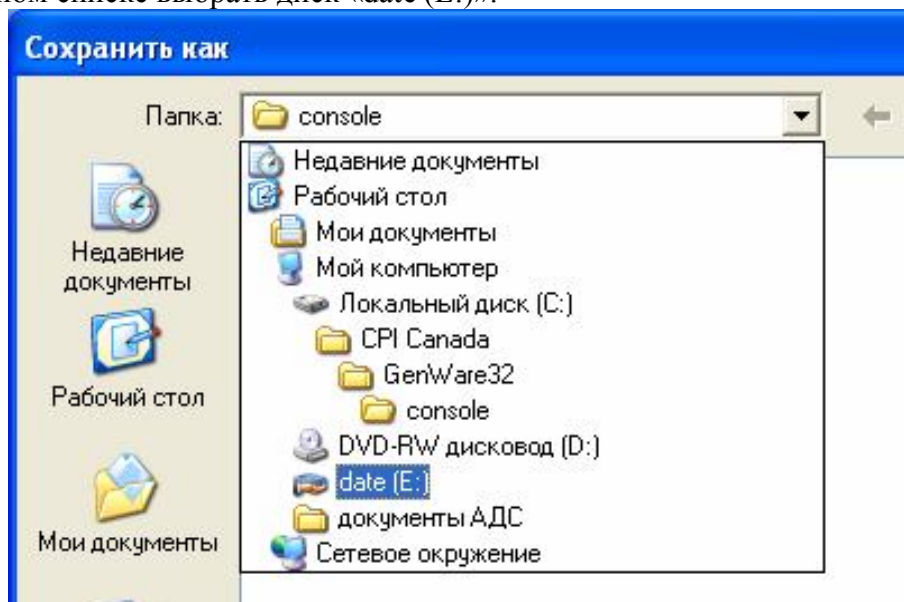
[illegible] списке выбрать диск «date (E:)».

Сохранить как

Папка: console

Недавние документы
Рабочий стол
Мои документы
Мой компьютер
Локальный диск (C:)
CPI Canada
GenWare32
console
DVD-RW дисковод (D:)
date (E:)
документы АДС
Сетевое окружение

Недавние документы

Рабочий стол

Мои документы